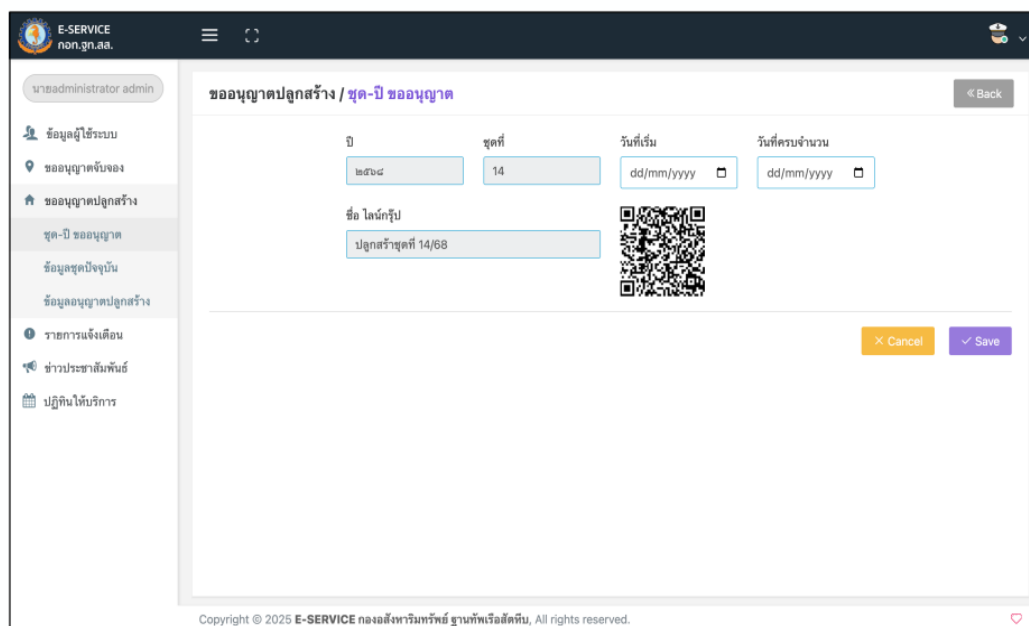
E-SERVICE
กอง.ฐก.สส.

นายadministrator admin

ข้อมูลผู้ใช้ระบบ
ขออนุญาตจับจอง
ขออนุญาตปลูกสร้าง
ชุด-ปี ขออนุญาต
ข้อมูลชุดปัจจุบัน
ข้อมูลอนุญาตปลูกสร้าง
รายการแจ้งเตือน
ข่าวประชาสัมพันธ์
ปฏิทินให้บริการ

ขออนุญาตปลูกสร้าง / ชุด-ปี ขออนุญาต

« Back

ปี
๒๕๖๘

ชุดที่
14

วันที่เริ่ม
dd/mm/yyyy

วันที่ครบจำนวน
dd/mm/yyyy

ชื่อ ไลน์กรุ๊ป
ปลูกสร้าชุดที่ 14/68

✕ Cancel

✓ Save

Copyright © 2025 E-SERVICE กองอสังหาริมทรัพย์ ฐานทัพเรือสัตหีบ, All rights reserved.